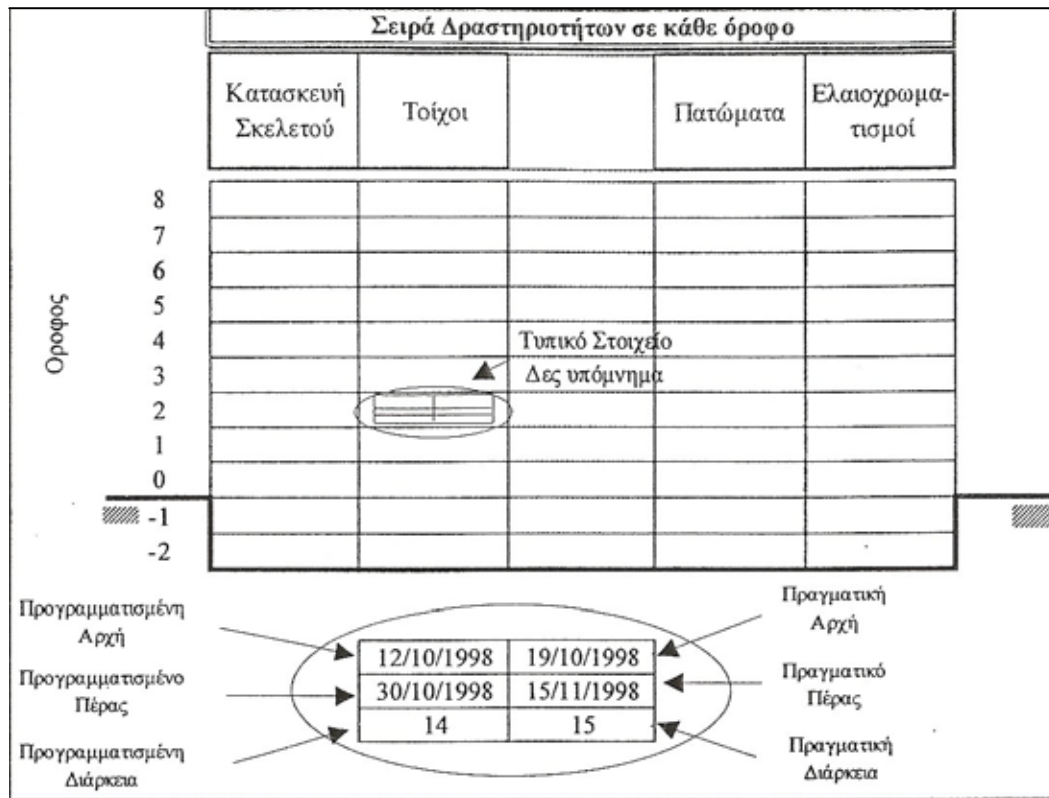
Σειρά Δραστηριοτήτων σε κάθε όροφο

| Κατασκευή Σκελετού | Τοίχοι | | Πατώματα | Ελαιοχρωματισμοί |
|---|---|---|---|---|

Οροφος

8
7
6
5
4
3
2
1
0
-1
-2

Τυπικό Στοιχείο
Δες υπόμνημα

Προγραμματισμένη Αρχή

Προγραμματισμένο Πέρας

Προγραμματισμένη Διάρκεια

| 12/10/1998 | 19/10/1998 |
|---|---|
| 30/10/1998 | 15/11/1998 |
| 14 | 15 |

Πραγματική Αρχή

Πραγματικό Πέρας

Πραγματική Διάρκεια